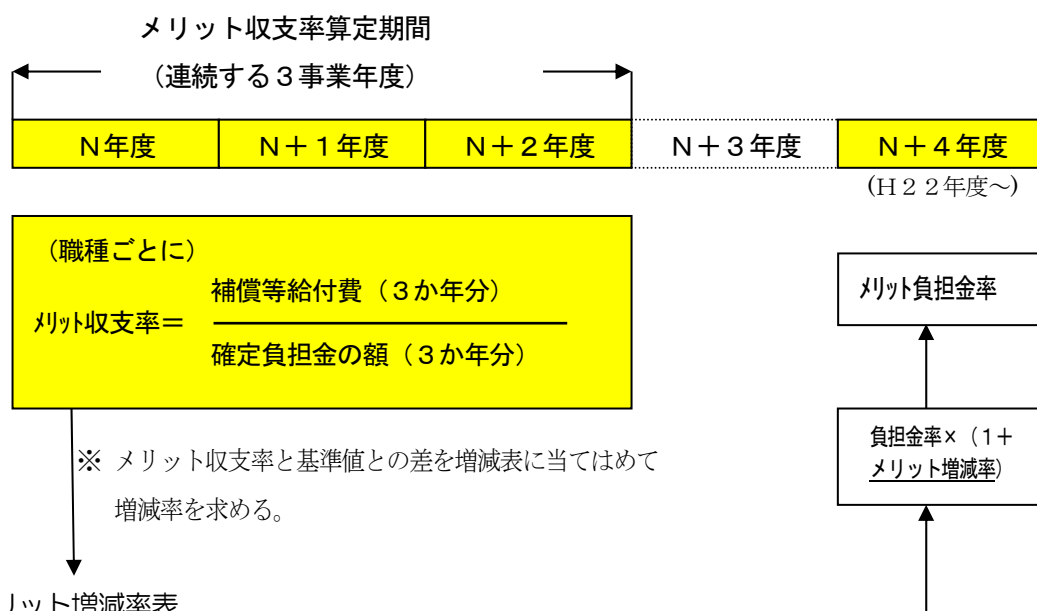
メリット収支率算定期間

（連続する３事業年度）

| N年度 | N＋１年度 | N＋２年度 | N＋３年度 | N＋４年度 |
|---|---|---|---|---|

(H２２年度～)

（職種ごとに）

ﾒﾘｯﾄ収支率＝ $\frac{\text{補償等給付費（３か年分）}}{\text{確定負担金の額（３か年分）}}$

※ メリット収支率と基準値との差を増減表に当てはめて増減率を求める。

ﾒﾘｯﾄ負担金率

負担金率×（1＋メリット増減率)

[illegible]リット増減率表